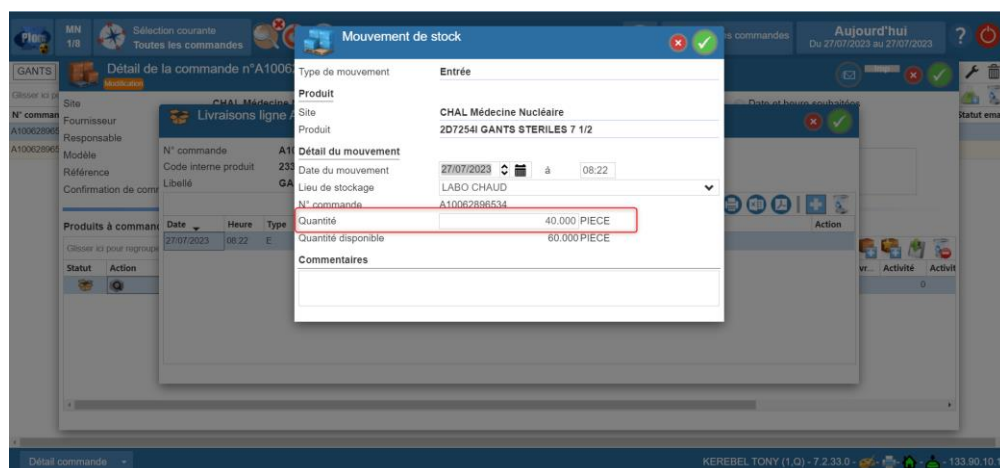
Plois
MN 1/8
Sélection courante
Toutes les commandes
s commandes
Aujourd'hui
Du 27/07/2023 au 27/07/2023
GANTS
Détail de la commande n°A1006
Modification
Glisser ici p
N° comman
A10062896
A10062896
Site
Fournisseur
Responsable
Modèle
Référence
Confirmation de com
CHAL Médecine
Livraisons ligne A
N° commande
Code interne produit
Libellé
A10
233
GA
Produits à command
Glisser ici pour regroup
Statut
Action
Date
Heure
Type
27/07/2023
08:22
E
Date et heure souhaitées
Statut ema
Action
vr...
Activité
Activit
0
Mouvement de stock
Type de mouvement
Entrée
Produit
Site
CHAL Médecine Nucléaire
Produit
2D7254I GANTS STERILES 7 1/2
Détail du mouvement
Date du mouvement
27/07/2023
à
08:22
Lieu de stockage
LABO CHAUD
N° commande
A10062896534
Quantité
40,000
PIECE
Quantité disponible
60,000
PIECE
Commentaires
Détail commande
KEREBEL TONY (1,Q) - 7.2.33.0 - 133.90.10